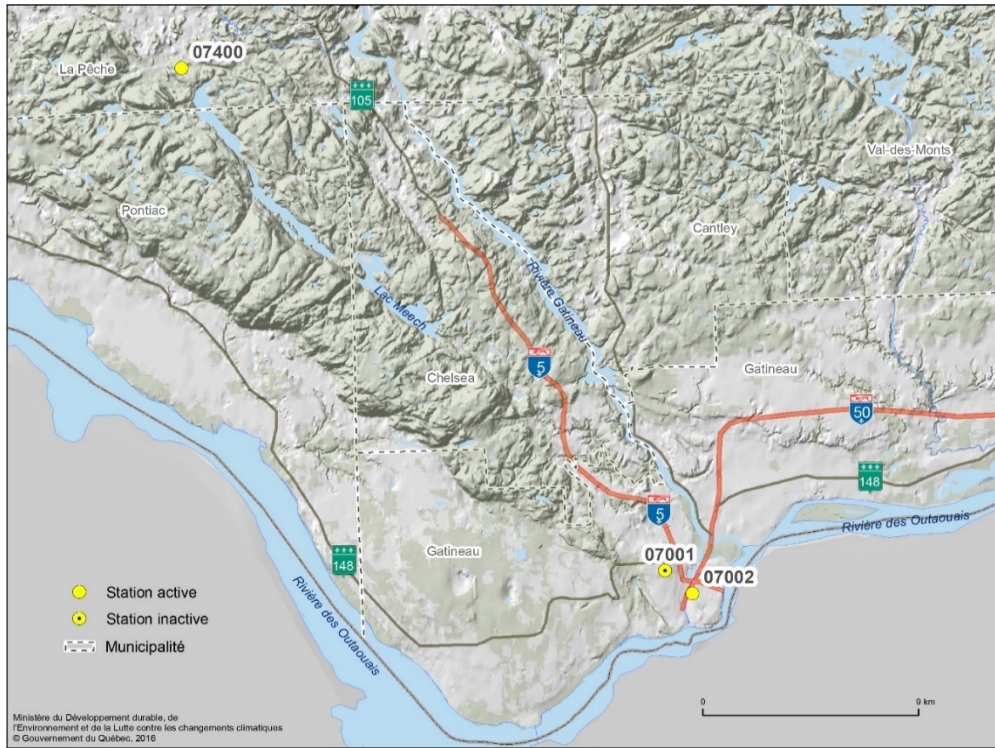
07400
La Pêche
105
Val-des-Monts
Pontiac
Cantley
Rivière Gatineau
Lac Meech
5
Chelsea
Gatineau
50
148
5
Rivière des Outaouais
148
Gatineau
07001
07002
Station active
Station inactive
Municipalité
Rivière des Outaouais
0
9 km
Ministère du Développement durable, de l'Environnement et de la Lutte contre les changements climatiques
© Gouvernement du Québec, 2016